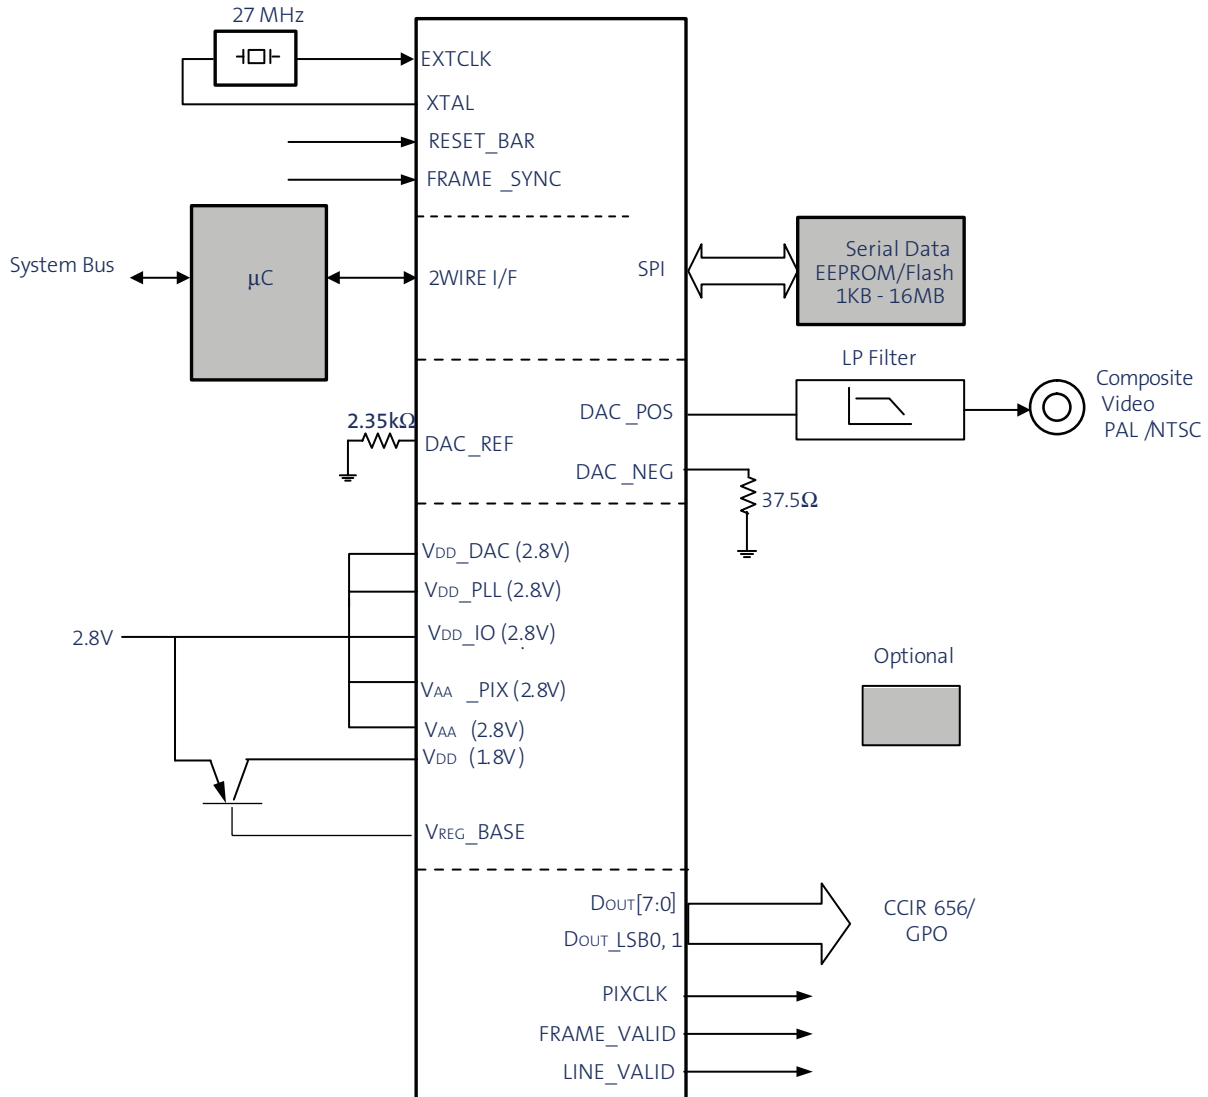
27 MHz

EXTCLK
XTAL
RESET_BAR
FRAME _SYNC

System Bus
µC
2WIRE I/F
SPI
Serial Data EEPROM/Flash 1KB - 16MB

LP Filter
Composite Video PAL /NTSC

2.35kΩ
DAC_REF
DAC _POS
DAC _NEG
37.5Ω

VDD_DAC (2.8V)
VDD_PLL (2.8V)
2.8V
VDD_IO (2.8V)
VAA _PIX (2.8V)
VAA (2.8V)
VDD (1.8V)
VREG_BASE

Optional

DOUT[7:0]
DOUT_LSB0, 1
CCIR 656/ GPO
PIXCLK
FRAME_VALID
LINE_VALID